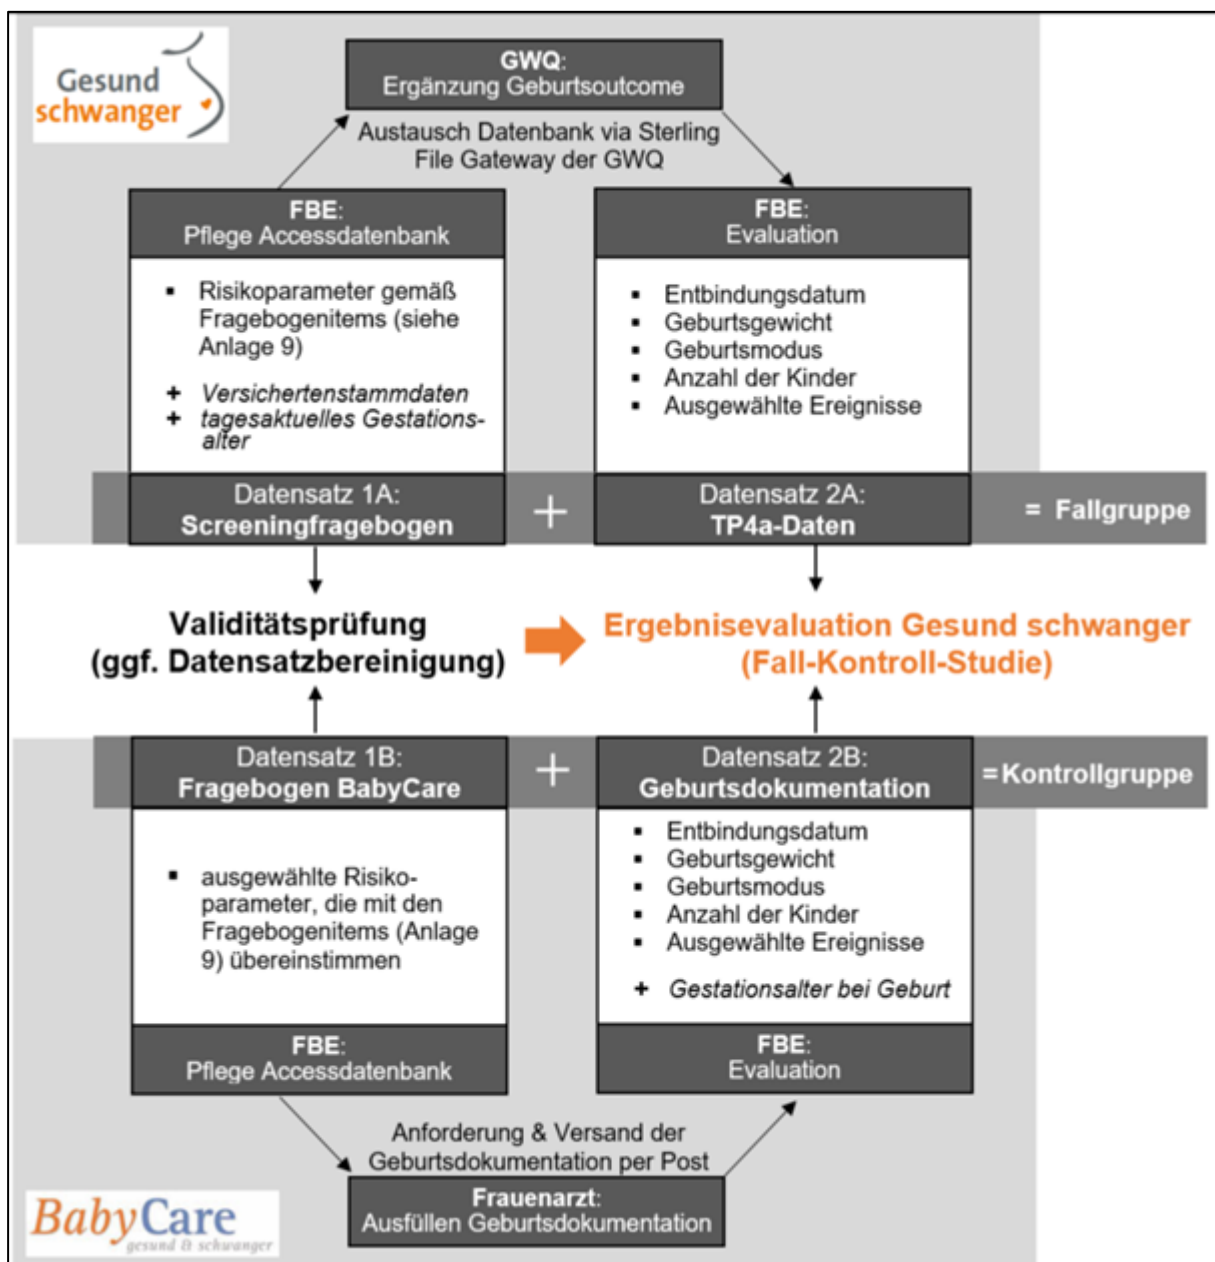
Gesund schwanger

GWQ:
Ergänzung Geburtsoutcome

Austausch Datenbank via Sterling File Gateway der GWQ

FBE:
Pflege Accessdatenbank

- Risikoparameter gemäß Fragebogenitems (siehe Anlage 9)

+ *Versichertenstammdaten*
+ *tagesaktuelles Gestationsalter*

FBE:
Evaluation

- Entbindungsdatum
- Geburtsgewicht
- Geburtsmodus
- Anzahl der Kinder
- Ausgewählte Ereignisse

Datensatz 1A:
**Screeningfragebogen**

+

Datensatz 2A:
**TP4a-Daten**

**= Fallgruppe**

**Validitätsprüfung (ggf. Datensatzbereinigung)**

**Ergebnisevaluation Gesund schwanger (Fall-Kontroll-Studie)**

Datensatz 1B:
**Fragebogen BabyCare**

+

Datensatz 2B:
**Geburtsdokumentation**

**=Kontrollgruppe**

- ausgewählte Risikoparameter, die mit den Fragebogenitems (Anlage 9) übereinstimmen

- Entbindungsdatum
- Geburtsgewicht
- Geburtsmodus
- Anzahl der Kinder
- Ausgewählte Ereignisse

+ *Gestationsalter bei Geburt*

FBE:
Pflege Accessdatenbank

FBE:
Evaluation

Anforderung & Versand der Geburtsdokumentation per Post

Frauenarzt:
Ausfüllen Geburtsdokumentation

BabyCare
gesund & schwanger